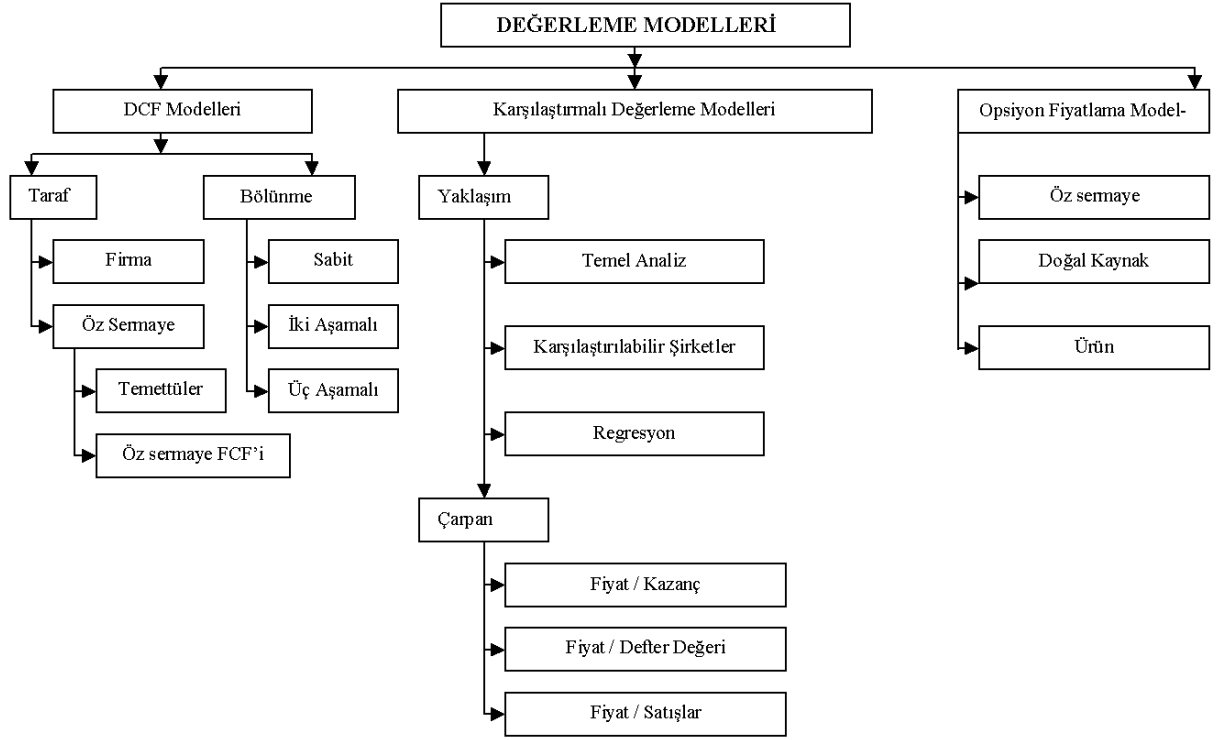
DEĞERLEME MODELLERİ

DCF Modelleri

Taraf

Firma

Öz Sermaye

Temettüler

Öz sermaye FCF'i

Bölünme

Sabit

İki Aşamalı

Üç Aşamalı

Karşılaştırmalı Değerleme Modelleri

Yaklaşım

Temel Analiz

Karşılaştırılabilir Şirketler

Regresyon

Çarpan

Fiyat / Kazanç

Fiyat / Defter Değeri

Fiyat / Satışlar

Opsiyon Fiyatlama Model-

Öz sermaye

Doğal Kaynak

Ürün